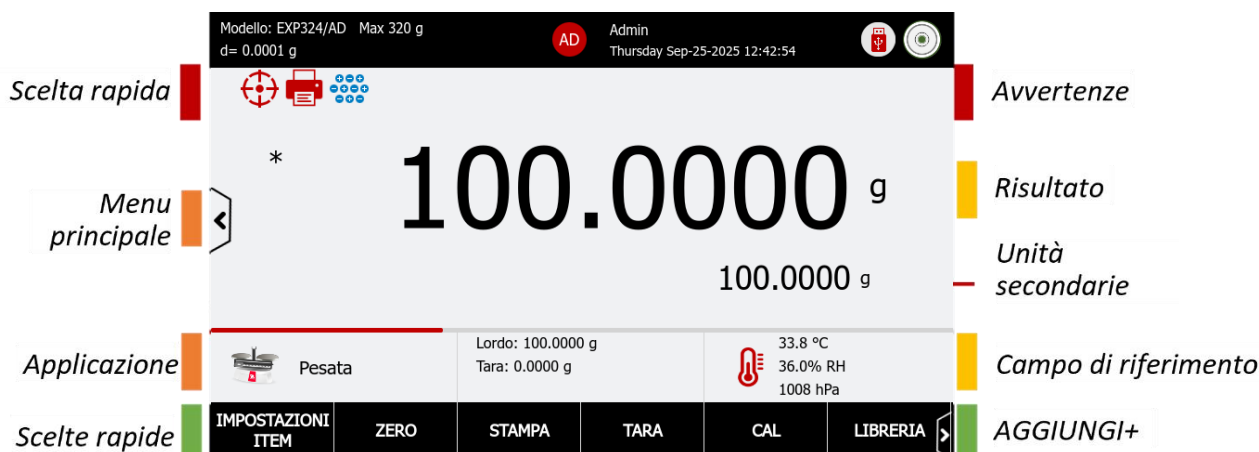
Modello: EXP324/AD Max 320 g
d= 0.0001 g

AD

Admin
Thursday Sep-25-2025 12:42:54

Scelta rapida

Avvertenze

*

100.0000 g

Menu principale

Risultato

100.0000 g

Unità secondarie

Applicazione

Pesata

Lordo: 100.0000 g
Tara: 0.0000 g

33.8 °C
36.0% RH
1008 hPa

Campo di riferimento

Scelte rapide

| IMPOSTAZIONI ITEM | ZERO | STAMPA | TARA | CAL | LIBRERIA |
|---|---|---|---|---|---|

AGGIUNGI+